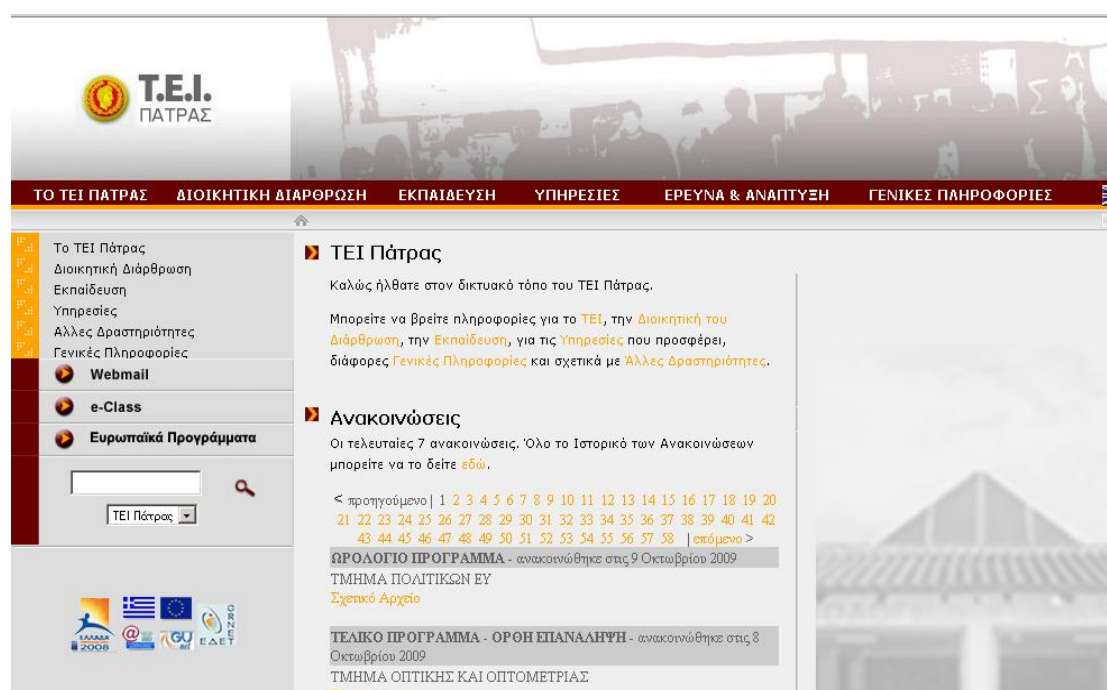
T.E.I. ΠΑΤΡΑΣ

ΤΟ ΤΕΙ ΠΑΤΡΑΣ | ΔΙΟΙΚΗΤΙΚΗ ΔΙΑΡΘΡΩΣΗ | ΕΚΠΑΙΔΕΥΣΗ | ΥΠΗΡΕΣΙΕΣ | ΕΡΕΥΝΑ & ΑΝΑΠΤΥΞΗ | ΓΕΝΙΚΕΣ ΠΛΗΡΟΦΟΡΙΕΣ

Το ΤΕΙ Πάτρας
Διοικητική Διάρθρωση
Εκπαίδευση
Υπηρεσίες
Άλλες Δραστηριότητες
Γενικές Πληροφορίες
Webmail
e-Class
Ευρωπαϊκά Προγράμματα

ΤΕΙ Πάτρας

ΕΛΛΑΔΑ 2008
ΕΔΕΤ

ΤΕΙ Πάτρας

Καλώς ήλθατε στον δικτυακό τόπο του ΤΕΙ Πάτρας.

Μπορείτε να βρείτε πληροφορίες για το ΤΕΙ, την Διοικητική του Διάρθρωση, την Εκπαίδευση, για τις Υπηρεσίες που προσφέρει, διάφορες Γενικές Πληροφορίες και σχετικά με Άλλες Δραστηριότητες.

Ανακοινώσεις

Οι τελευταίες 7 ανακοινώσεις. Όλο το Ιστορικό των Ανακοινώσεων μπορείτε να το δείτε εδώ.

< προηγούμενο | 1 2 3 4 5 6 7 8 9 10 11 12 13 14 15 16 17 18 19 20 21 22 23 24 25 26 27 28 29 30 31 32 33 34 35 36 37 38 39 40 41 42 43 44 45 46 47 48 49 50 51 52 53 54 55 56 57 58 | επόμενο >

ΩΡΟΛΟΓΙΟ ΠΡΟΓΡΑΜΜΑ - ανακοινώθηκε στις 9 Οκτωβρίου 2009
ΤΜΗΜΑ ΠΟΛΙΤΙΚΩΝ ΕΥ
Σχετικό Αρχείο

ΤΕΛΙΚΟ ΠΡΟΓΡΑΜΜΑ - ΟΡΘΗ ΕΠΑΝΑΛΗΨΗ - ανακοινώθηκε στις 8 Οκτωβρίου 2009
ΤΜΗΜΑ ΟΠΤΙΚΗΣ ΚΑΙ ΟΠΤΟΜΕΤΡΙΑΣ